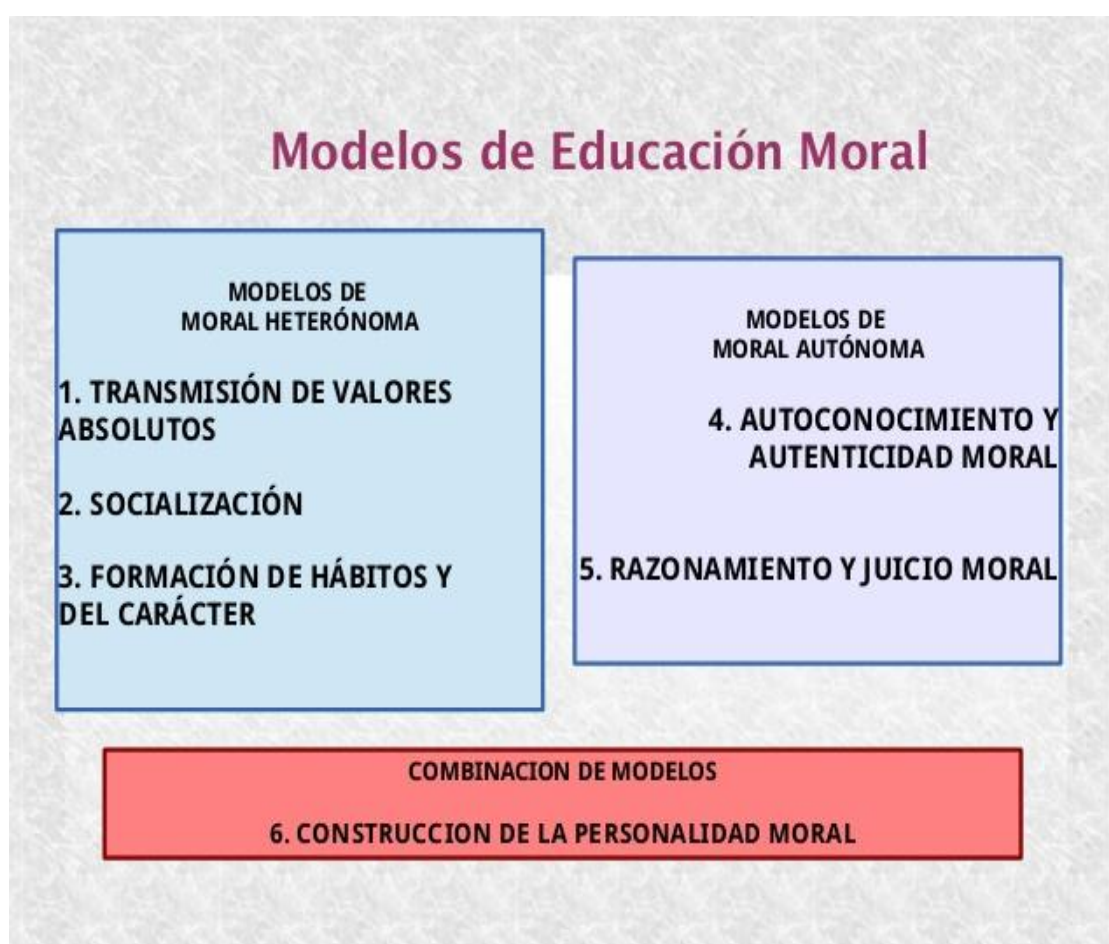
Modelos de Educación Moral

MODELOS DE
MORAL HETERÓNOMA

1. TRANSMISIÓN DE VALORES ABSOLUTOS

2. SOCIALIZACIÓN

3. FORMACIÓN DE HÁBITOS Y DEL CARÁCTER

MODELOS DE
MORAL AUTÓNOMA

4. AUTOCONOCIMIENTO Y AUTENTICIDAD MORAL

5. RAZONAMIENTO Y JUICIO MORAL

COMBINACION DE MODELOS

6. CONSTRUCCION DE LA PERSONALIDAD MORAL